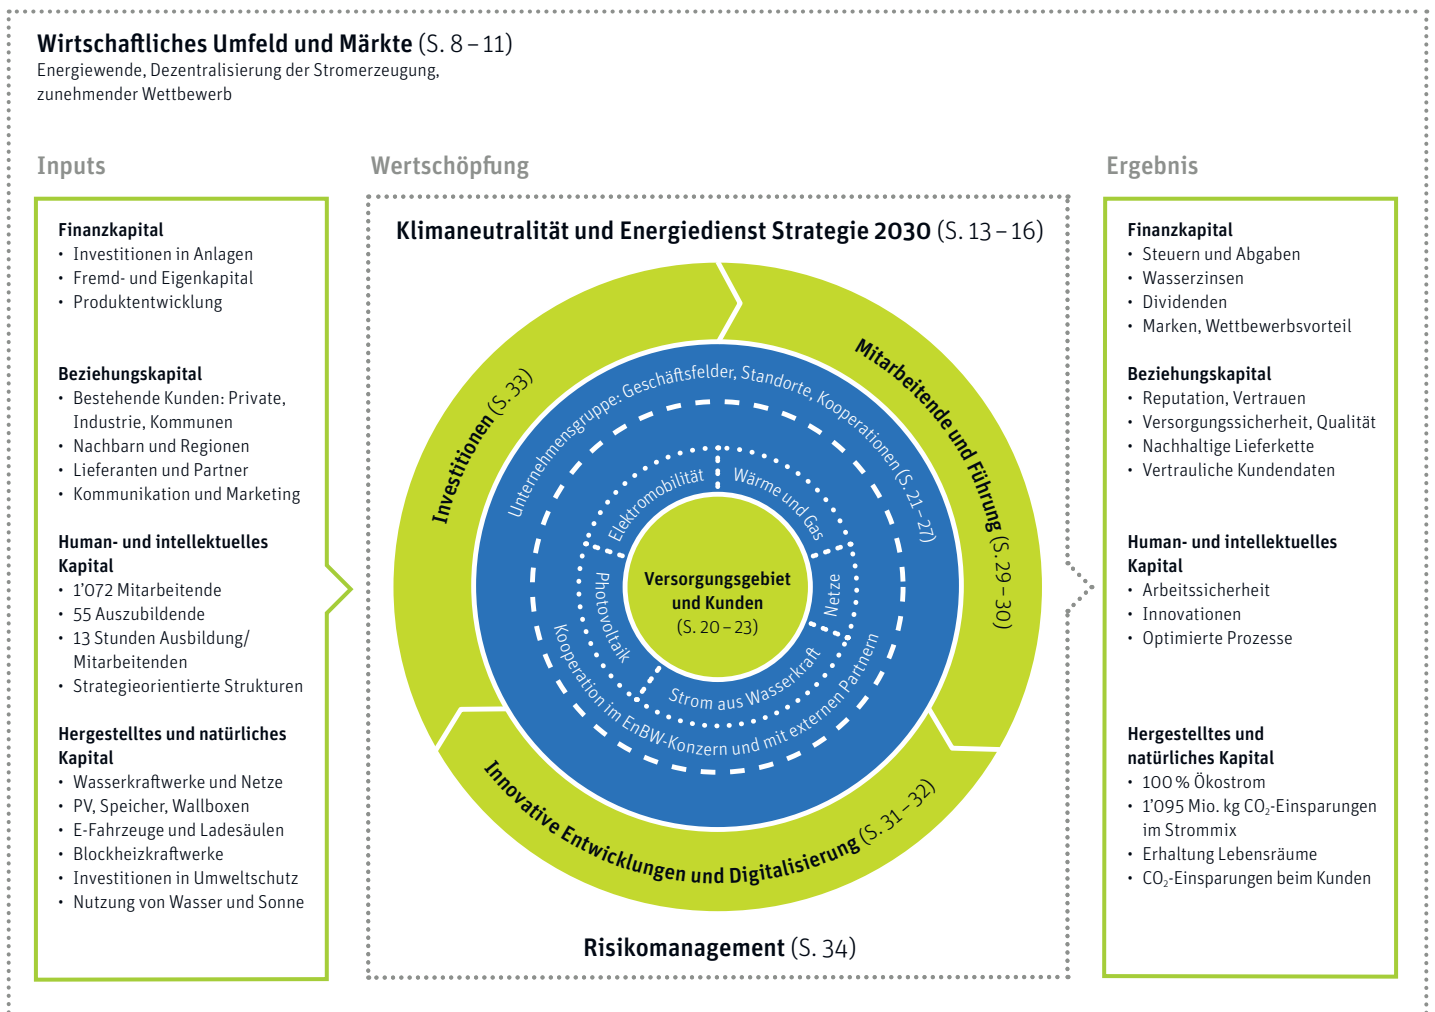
**Wirtschaftliches Umfeld und Märkte** (S. 8 – 11)
Energiewende, Dezentralisierung der Stromerzeugung, zunehmender Wettbewerb

Inputs

**Finanzkapital**
- Investitionen in Anlagen
- Fremd- und Eigenkapital
- Produktentwicklung

**Beziehungskapital**
- Bestehende Kunden: Private, Industrie, Kommunen
- Nachbarn und Regionen
- Lieferanten und Partner
- Kommunikation und Marketing

**Human- und intellektuelles Kapital**
- 1'072 Mitarbeitende
- 55 Auszubildende
- 13 Stunden Ausbildung/ Mitarbeitenden
- Strategieorientierte Strukturen

**Hergestelltes und natürliches Kapital**
- Wasserkraftwerke und Netze
- PV, Speicher, Wallboxen
- E-Fahrzeuge und Ladesäulen
- Blockheizkraftwerke
- Investitionen in Umweltschutz
- Nutzung von Wasser und Sonne

Wertschöpfung

**Klimaneutralität und Energiedienst Strategie 2030** (S. 13 – 16)

Investitionen (S. 33)

Mitarbeitende und Führung (S. 29 – 30)

Innovative Entwicklungen und Digitalisierung (S. 31 – 32)

Unternehmensgruppe: Geschäftsfelder, Standorte, Kooperationen (S. 21 – 27)

Elektromobilität

Wärme und Gas

Netze

Strom aus Wasserkraft

Photovoltaik

Kooperation im EnBW-Konzern und mit externen Partnern

Versorgungsgebiet und Kunden (S. 20 – 23)

**Risikomanagement** (S. 34)

Ergebnis

**Finanzkapital**
- Steuern und Abgaben
- Wasserzinsen
- Dividenden
- Marken, Wettbewerbsvorteil

**Beziehungskapital**
- Reputation, Vertrauen
- Versorgungssicherheit, Qualität
- Nachhaltige Lieferkette
- Vertrauliche Kundendaten

**Human- und intellektuelles Kapital**
- Arbeitssicherheit
- Innovationen
- Optimierte Prozesse

**Hergestelltes und natürliches Kapital**
- 100 % Ökostrom
- 1'095 Mio. kg $CO_2$-Einsparungen im Strommix
- Erhaltung Lebensräume
- $CO_2$-Einsparungen beim Kunden